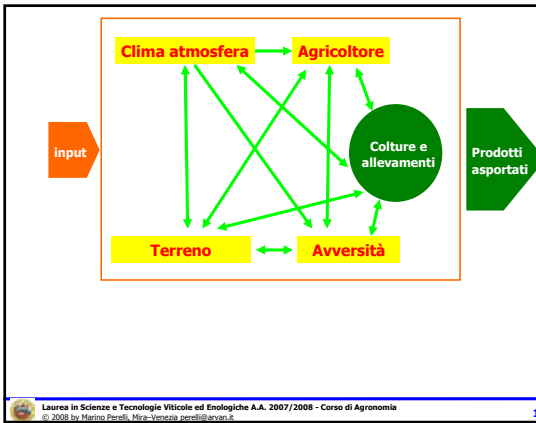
Clima atmosfera

Agricoltore

input

Colture e allevamenti

Prodotti asportati

Terreno

Avversità

Laurea in Scienze e Tecnologie Viticole ed Enologiche A.A. 2007/2008 - Corso di Agronomia
© 2008 by Marino Perelli, Mira–Venezia perelli@arvan.it

1